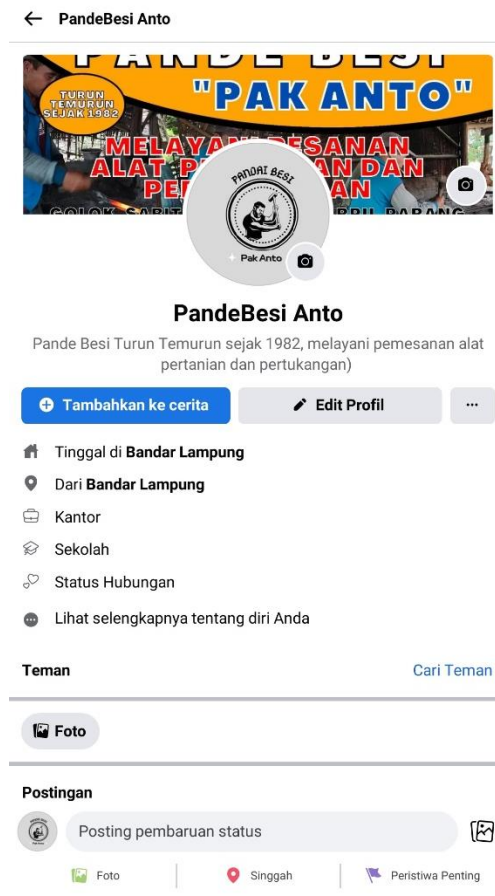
PandeBesi Anto

PANDE BESI
"PAK ANTO"
TURUN TEMURUN SEJAK 1982
MELAYANI PESANAN ALAT P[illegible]AN DAN PE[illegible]AN
GOLOK SABIT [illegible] BARANG

PANDAI BESI
Pak Anto

PandeBesi Anto

Pande Besi Turun Temurun sejak 1982, melayani pemesanan alat pertanian dan pertukangan)

Tambahkan ke cerita
Edit Profil
...

Tinggal di **Bandar Lampung**
Dari **Bandar Lampung**
Kantor
Sekolah
Status Hubungan
Lihat selengkapnya tentang diri Anda

Teman
Cari Teman

Foto

Postingan

Posting pembaruan status

Foto
Singgah
Peristiwa Penting